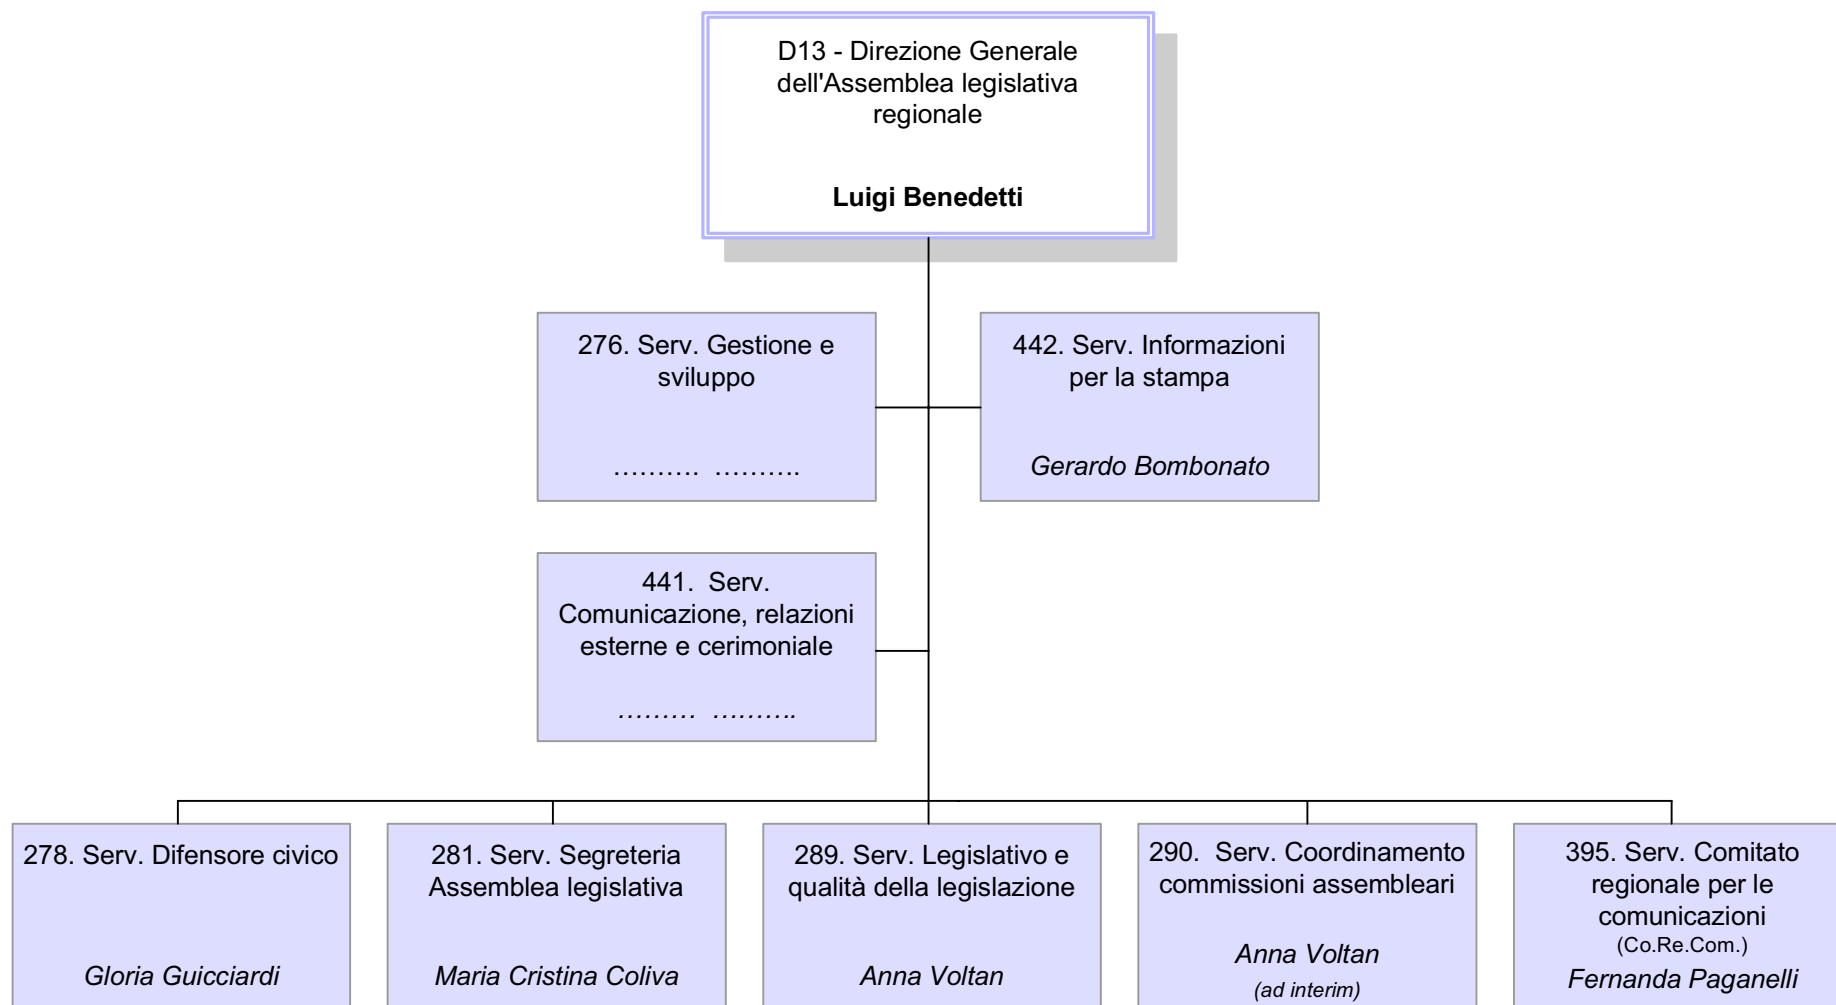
D13 - Direzione Generale dell'Assemblea legislativa regionale

**Luigi Benedetti**

276. Serv. Gestione e sviluppo

………. ……….

442. Serv. Informazioni per la stampa

*Gerardo Bombonato*

441. Serv. Comunicazione, relazioni esterne e cerimoniale

……… ……….

278. Serv. Difensore civico

*Gloria Guicciardi*

281. Serv. Segreteria Assemblea legislativa

*Maria Cristina Coliva*

289. Serv. Legislativo e qualità della legislazione

*Anna Voltan*

290. Serv. Coordinamento commissioni assembleari

*Anna Voltan*
*(ad interim)*

395. Serv. Comitato regionale per le comunicazioni
(Co.Re.Com.)

*Fernanda Paganelli*